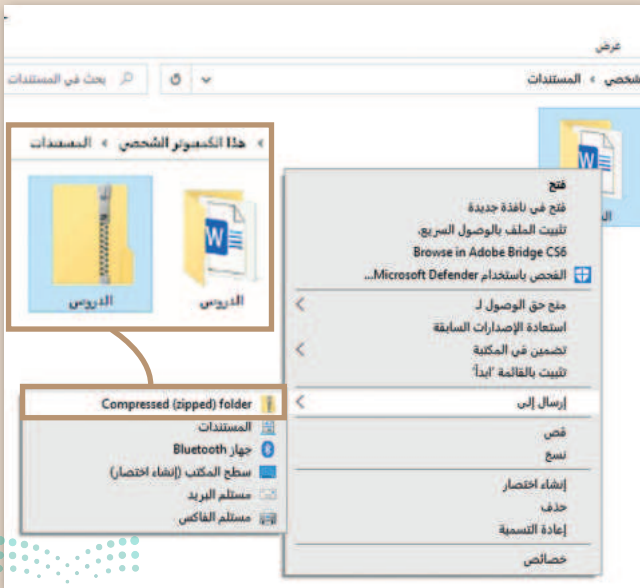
عرض

شخصي › المستندات

بحث في المستندات

› هذا الكمبيوتر الشخصي › المستندات

الدروس

الدروس

فتح
فتح في نافذة جديدة
تثبيت الملف بالوصول السريع
Browse in Adobe Bridge CS6
الفحص باستخدام Microsoft Defender...
منح حق الوصول لـ
استعادة الإصدارات السابقة
تضمين في المكتبة
تثبيت بالقائمة "ابدأ"
إرسال إلى
قص
نسخ
إنشاء اختصار
حذف
إعادة التسمية
خصائص

Compressed (zipped) folder
المستندات
جهاز Bluetooth
سطح المكتب (إنشاء اختصار)
مستلم البريد
مستلم الفاكس